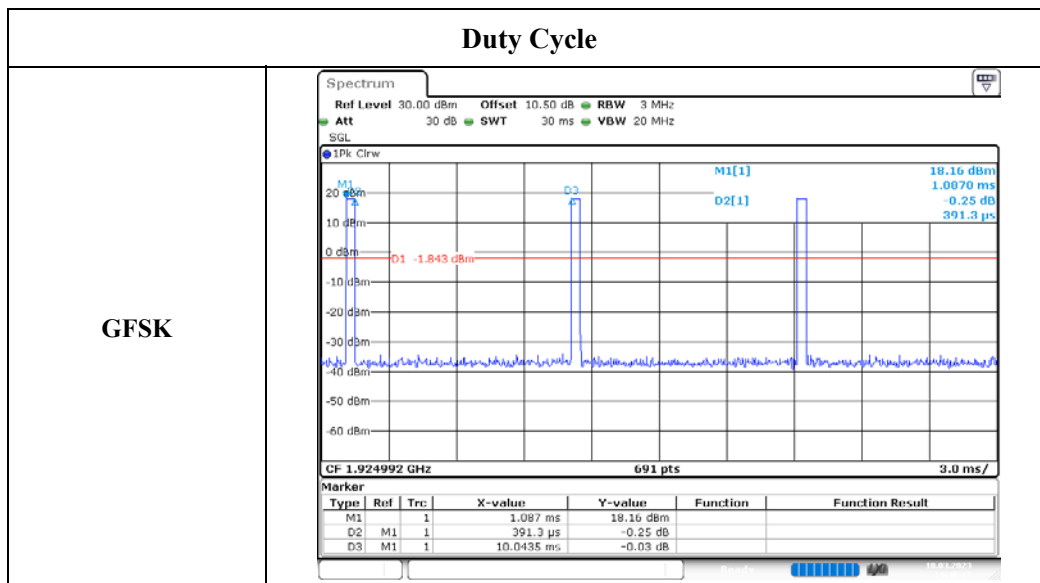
Duty Cycle

GFSK

Spectrum

Ref Level 30.00 dBm Offset 10.50 dB RBW 3 MHz
Att 30 dB SWT 30 ms VBW 20 MHz
SGL
1Pk Clrw

M1[1] 18.16 dBm
1.0870 ms
D2[1] -0.25 dB
391.3 µs

M1
20 dBm
D3
10 dBm
0 dBm
D1 -1.843 dBm
-10 dBm
-20 dBm
-30 dBm
-40 dBm
-50 dBm
-60 dBm

CF 1.924992 GHz 691 pts 3.0 ms/

Marker

| Type | Ref | Trc | X-value | Y-value | Function | Function Result |
|---|---|---|---|---|---|---|
| M1 | | 1 | 1.087 ms | 18.16 dBm | | |
| D2 | M1 | 1 | 391.3 µs | -0.25 dB | | |
| D3 | M1 | 1 | 10.0435 ms | -0.03 dB | | |